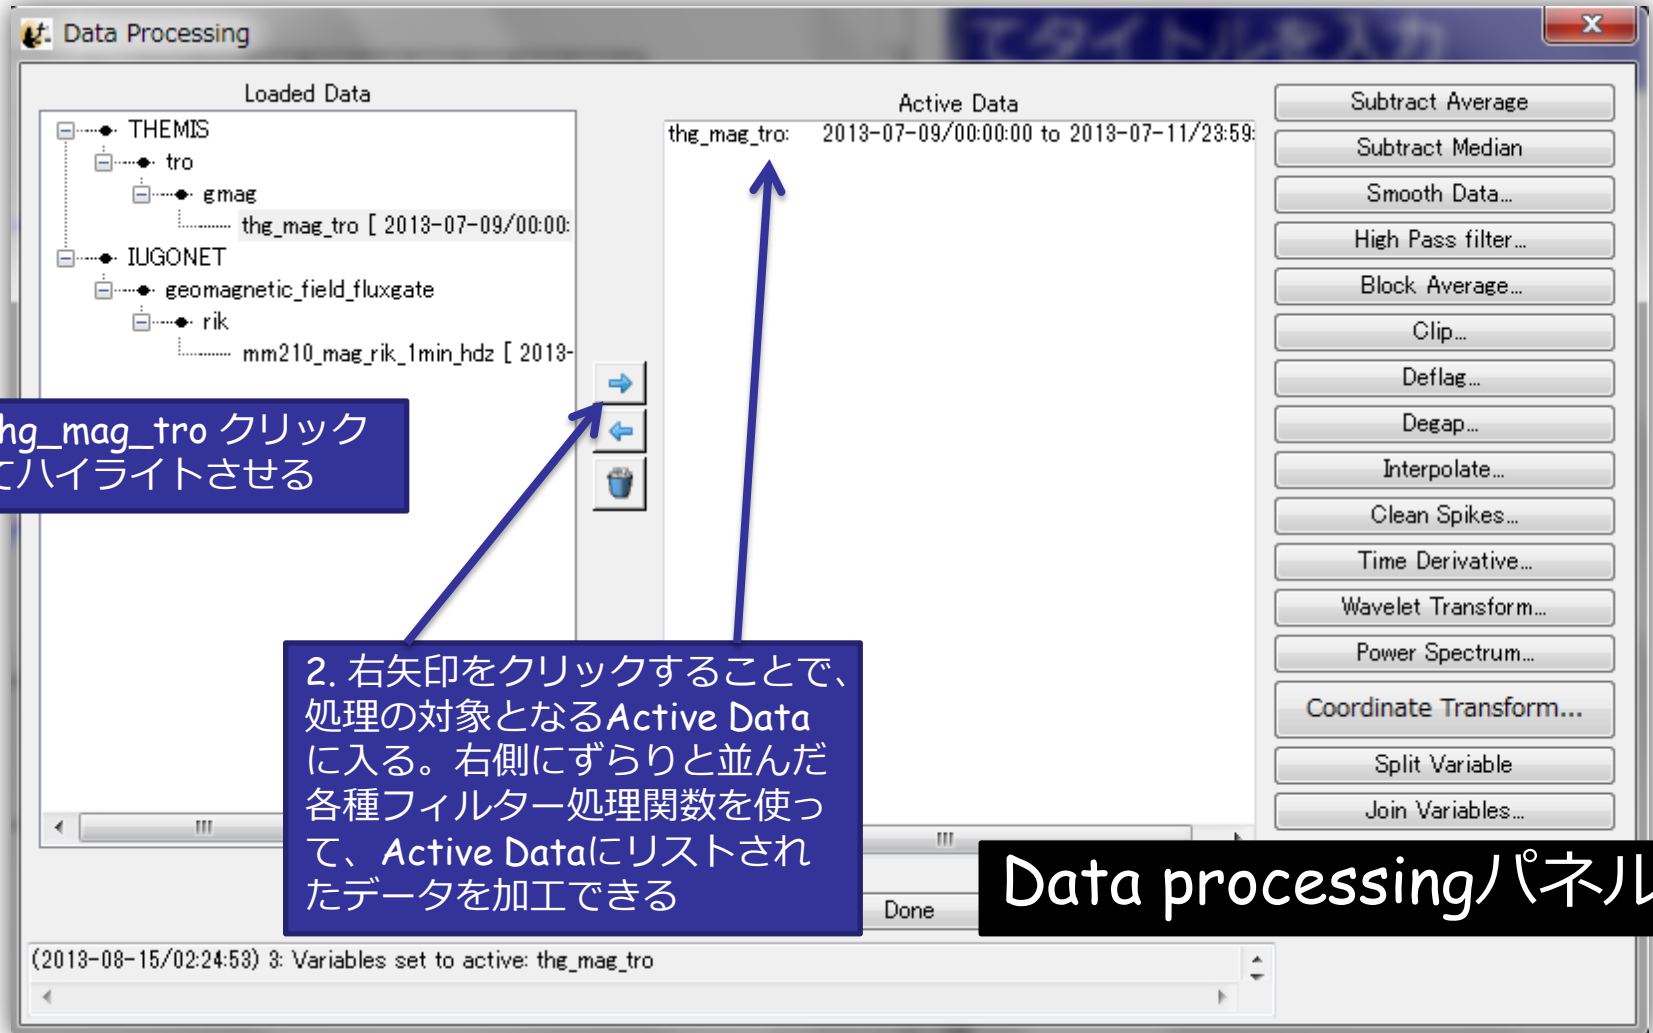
Data Processing

Loaded Data

THEMIS
tro
gmag
thg_mag_tro [ 2013-07-09/00:00:
IUGONET
geomagnetic_field_fluxgate
rik
mm210_mag_rik_1min_hdz [ 2013-

hg_mag_tro クリック
てハイライトさせる

Active Data

thg_mag_tro: 2013-07-09/00:00:00 to 2013-07-11/23:59:

Subtract Average
Subtract Median
Smooth Data...
High Pass filter...
Block Average...
Clip...
Deflag...
Degap...
Interpolate...
Clean Spikes...
Time Derivative...
Wavelet Transform...
Power Spectrum...
Coordinate Transform...
Split Variable
Join Variables...

2. 右矢印をクリックすることで、処理の対象となるActive Dataに入る。右側にずらりと並んだ各種フィルター処理関数を使って、Active Dataにリストされたデータを加工できる

Done

Data processingパネル

(2013-08-15/02:24:53) 3: Variables set to active: thg_mag_tro